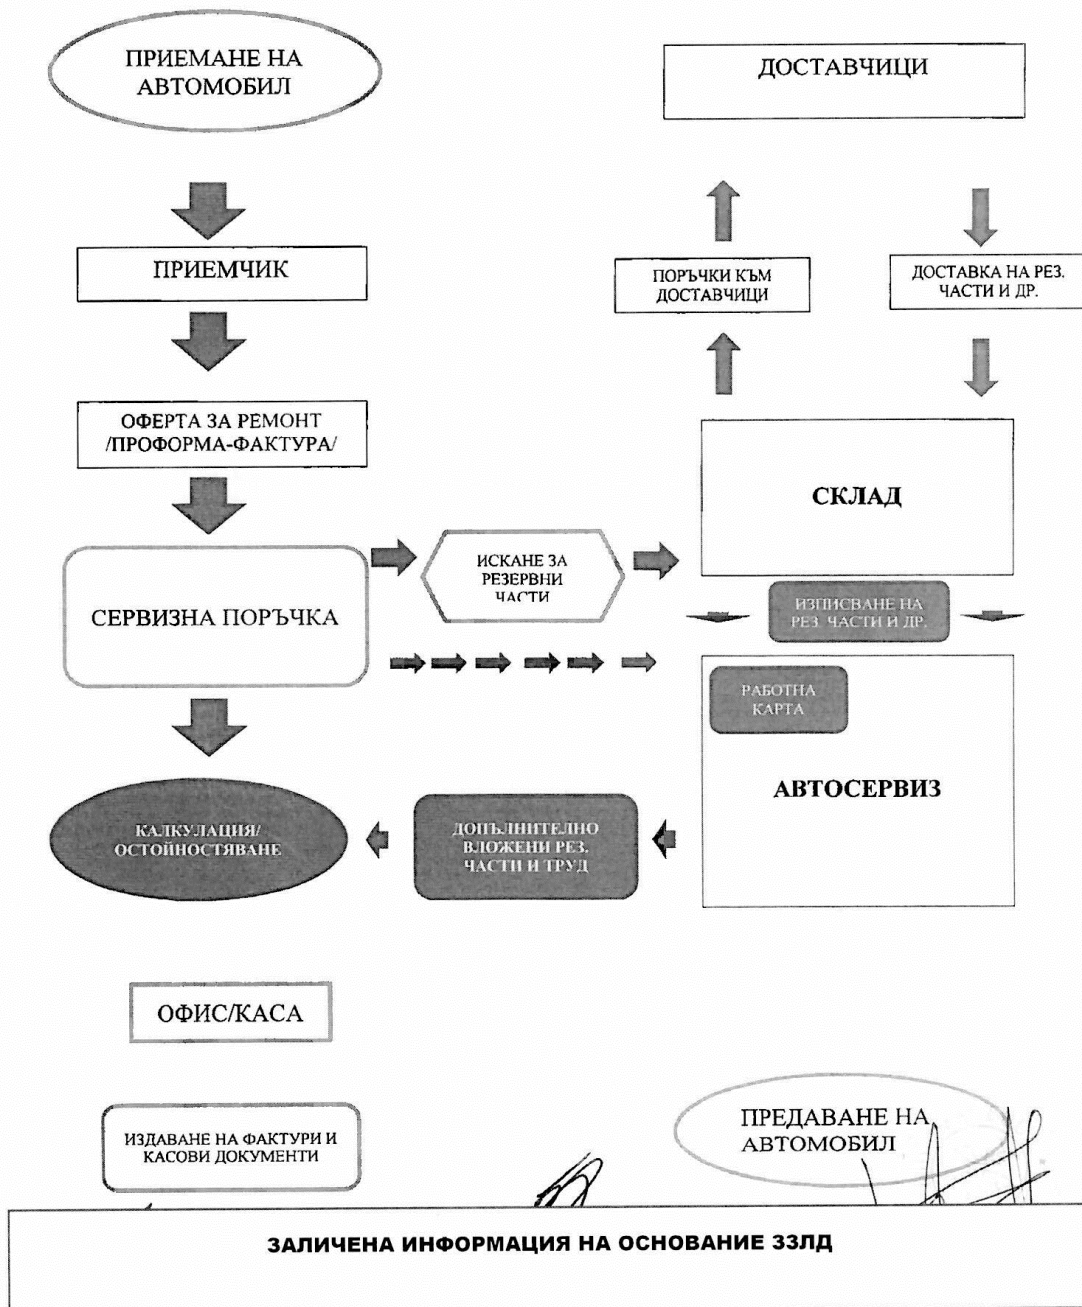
ПРИЕМАНЕ НА АВТОМОБИЛ

ДОСТАВЧИЦИ

ПРИЕМЧИК

ПОРЪЧКИ КЪМ ДОСТАВЧИЦИ

ДОСТАВКА НА РЕЗ. ЧАСТИ И ДР.

ОФЕРТА ЗА РЕМОНТ /ПРОФОРМА-ФАКТУРА/

СКЛАД

СЕРВИЗНА ПОРЪЧКА

ИСКАНЕ ЗА РЕЗЕРВНИ ЧАСТИ

ИЗПИСВАНЕ НА РЕЗ. ЧАСТИ И ДР.

РАБОТНА КАРТА

АВТОСЕРВИЗ

КАЛКУЛАЦИЯ/ ОСТОЙНОСТЯВАНЕ

ДОПЪЛНИТЕЛНО ВЛОЖЕНИ РЕЗ. ЧАСТИ И ТРУД

ОФИС/КАСА

ИЗДАВАНЕ НА ФАКТУРИ И КАСОВИ ДОКУМЕНТИ

ПРЕДАВАНЕ НА АВТОМОБИЛ

ЗАЛИЧЕНА ИНФОРМАЦИЯ НА ОСНОВАНИЕ ЗЗЛД